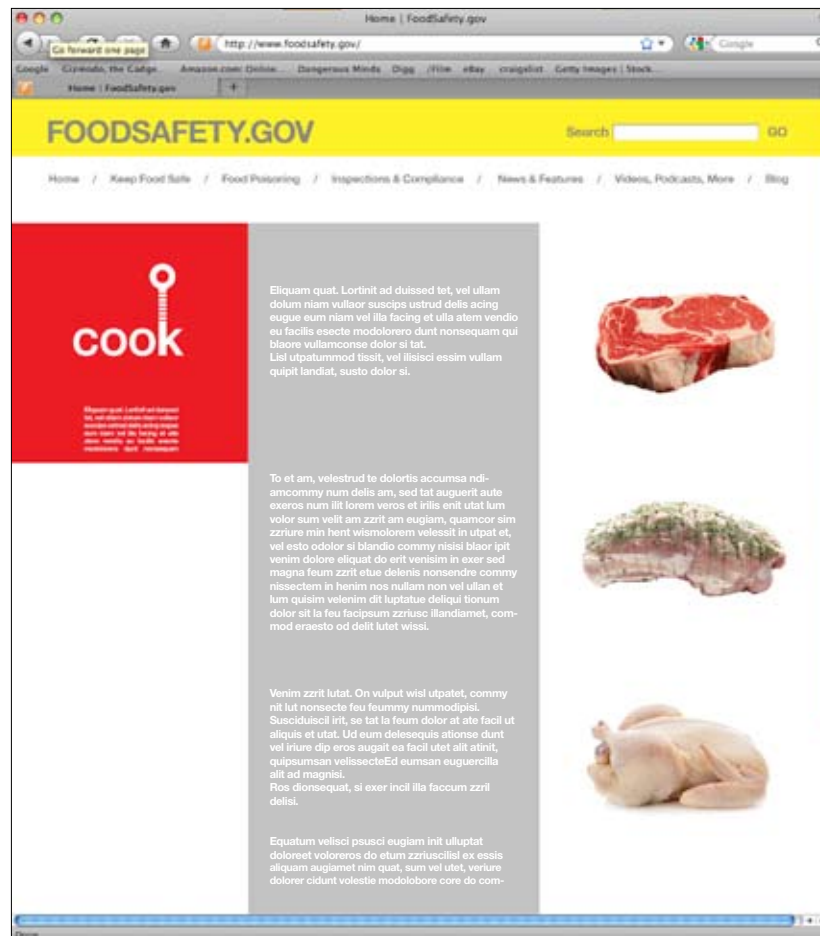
Home | FoodSafety.gov

Go forward one page

http://www.foodsafety.gov/

Google

Google Cizinendo, the Gadge... Amazon.com: Online... Dangerous Minds Digg /Film eBay craigslist Getty Images | Stock...

Home | FoodSafety.gov

FOODSAFETY.GOV

Search GO

Home / Keep Food Safe / Food Poisoning / Inspections & Compliance / News & Features / Videos, Podcasts, More / Blog

cook

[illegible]

Eliquam quat. Lortinit ad duissed tet, vel ullam dolum niam vullaor suscips ustrud delis acing eugue eum niam vel illa facing et ulla atem vendio eu facilis esecte modolorero dunt nonsequam qui blaore vullamconse dolor si tat.
Lisl utpatummod tissit, vel ilisisci essim vullam quipit landiat, susto dolor si.

To et am, velestrud te dolortis accumsa ndiamcommy num delis am, sed tat augiurit aute exeros num ilit lorem veros et irilis enit utat lum volor sum velit am zzrit am eugiam, quamcor sim zzriure min hent wismolorem velessit in utpat et, vel esto odolor si blandio commy nisisi blaor ipit venim dolore eliquat do erit venisim in exer sed magna feum zzrit etue delenis nonsendre commy nissectem in henim nos nullam non vel ullan et lum quisim velenim dit luptatue deliqui tionum dolor sit la feu facipsum zzriusc illandiamet, commod eraesto od delit lutet wissi.

Venim zzrit lutat. On vulput wisl utpatet, commy nit lut nonsecte feu feummy nummodipisi. Susciduiscil irit, se tat la feum dolor at ate facil ut aliquis et utat. Ud eum delesequis ationse dunt vel iriure dip eros augait ea facil utet alit atinit, quipsumsan velissecteEd eumsan euguercilla alit ad magnisi.
Ros dionsequat, si exer incil illa faccum zzril delisi.

Equatum velisci psusci eugiam init ulluptat doloreet voloreros do etum zzriuscilisl ex essis aliquam augiamet nim quat, sum vel utet, veriure dolorer cidunt volestie modolobore core do com-

Done